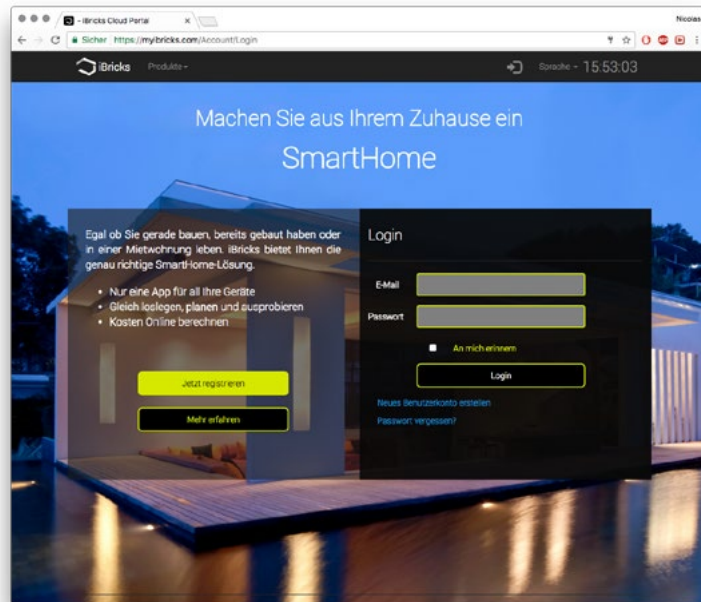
- iBricks Cloud Portal ×

Nicolas

Sicher https://mybricks.com/Account/Login

iBricks Produkte ▾

Sprache ▾ 15:53:03

Machen Sie aus Ihrem Zuhause ein

SmartHome

Egal ob Sie gerade bauen, bereits gebaut haben oder in einer Mietwohnung leben. iBricks bietet Ihnen die genau richtige SmartHome-Lösung.

- Nur eine App für all Ihre Geräte
- Gleich loslegen, planen und ausprobieren
- Kosten Online berechnen

Jetzt registrieren

Mehr erfahren

Login

E-Mail

Passwort

An mich erinnern

Login

Neues Benutzerkonto erstellen

Passwort vergessen?